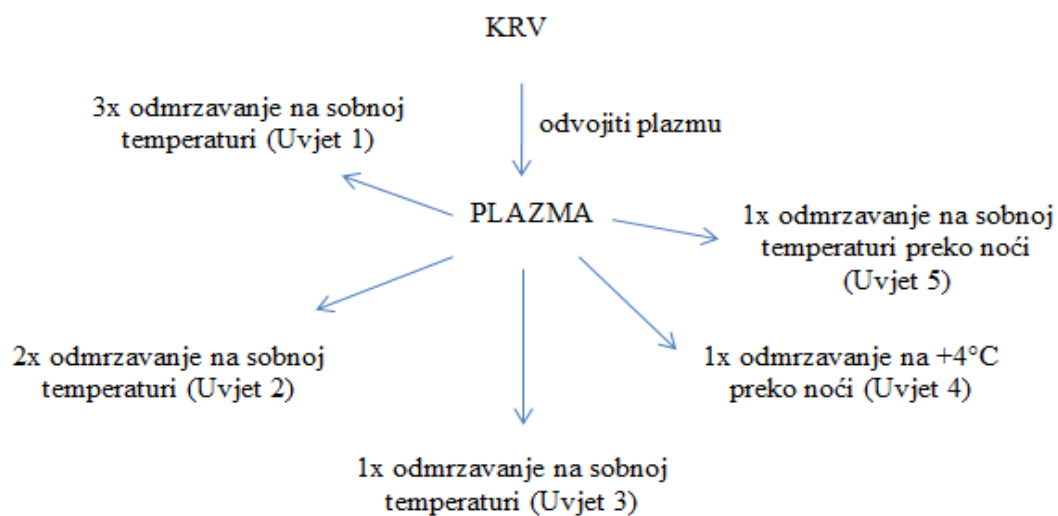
KRV

odvojiti plazmu

3x odmrzavanje na sobnoj temperaturi (Uvjet 1)

PLAZMA

1x odmrzavanje na sobnoj temperaturi preko noći (Uvjet 5)

2x odmrzavanje na sobnoj temperaturi (Uvjet 2)

1x odmrzavanje na +4°C preko noći (Uvjet 4)

1x odmrzavanje na sobnoj temperaturi (Uvjet 3)